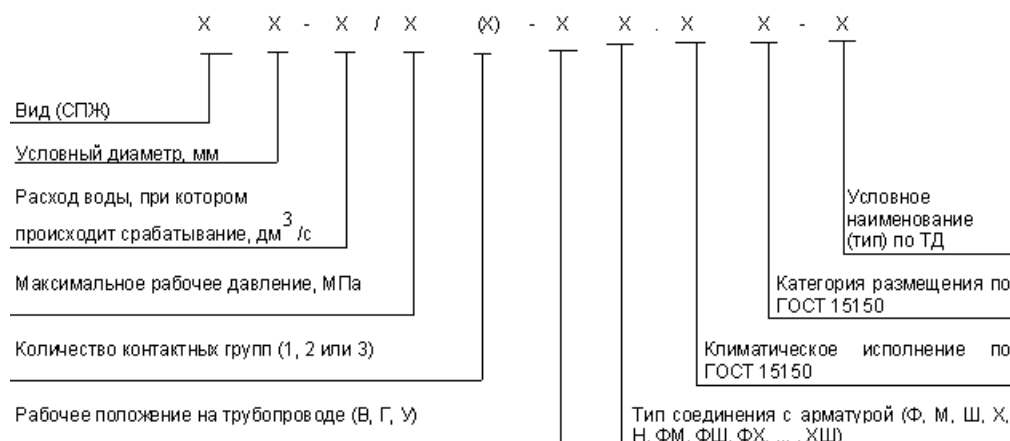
X X - X / X (X) - X X . X X - X

Вид (СПЖ)

Условный диаметр, мм

Расход воды, при котором происходит срабатывание, дм$^3$/с

Максимальное рабочее давление, МПа

Количество контактных групп (1, 2 или 3)

Рабочее положение на трубопроводе (В, Г, У)

Условное наименование (тип) по ТД

Категория размещения по ГОСТ 15150

Климатическое исполнение по ГОСТ 15150

Тип соединения с арматурой (Ф, М, Ш, Х, Н, ФМ, ФШ, ФХ, ..., ХШ)